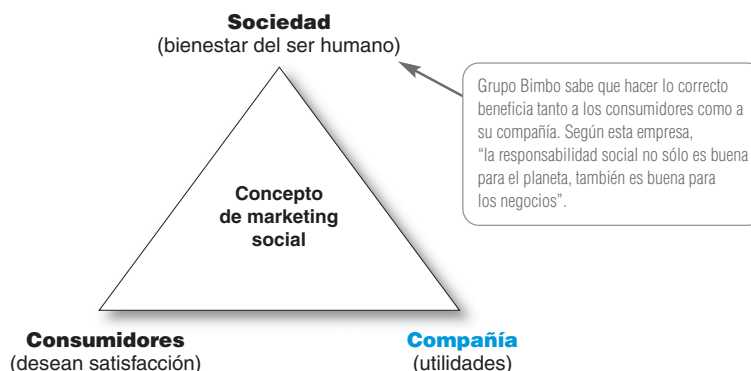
Sociedad
(bienestar del ser humano)

Grupo Bimbo sabe que hacer lo correcto beneficia tanto a los consumidores como a su compañía. Según esta empresa, “la responsabilidad social no sólo es buena para el planeta, también es buena para los negocios”.

Concepto de marketing social

Consumidores
(desean satisfacción)

Compañía
(utilidades)